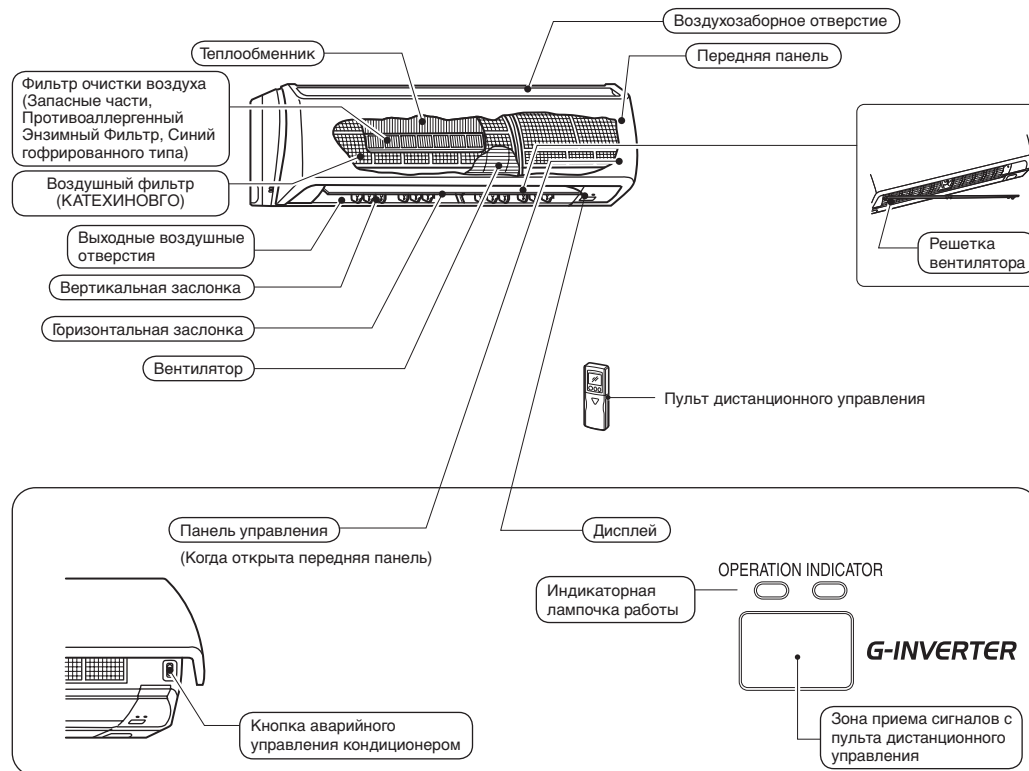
Воздухозаборное отверстие

Теплообменник

Передняя панель

Фильтр очистки воздуха (Запасные части, Противоаллергенный Энзимный Фильтр, Синий гофрированного типа)

Воздушный фильтр (КАТЕХИНОВГО)

Выходные воздушные отверстия

Вертикальная заслонка

Горизонтальная заслонка

Вентилятор

Решетка вентилятора

Пульт дистанционного управления

Панель управления

(Когда открыта передняя панель)

Дисплей

OPERATION INDICATOR

Индикаторная лампочка работы

G-INVERTER

Кнопка аварийного управления кондиционером

Зона приема сигналов с пульта дистанционного управления